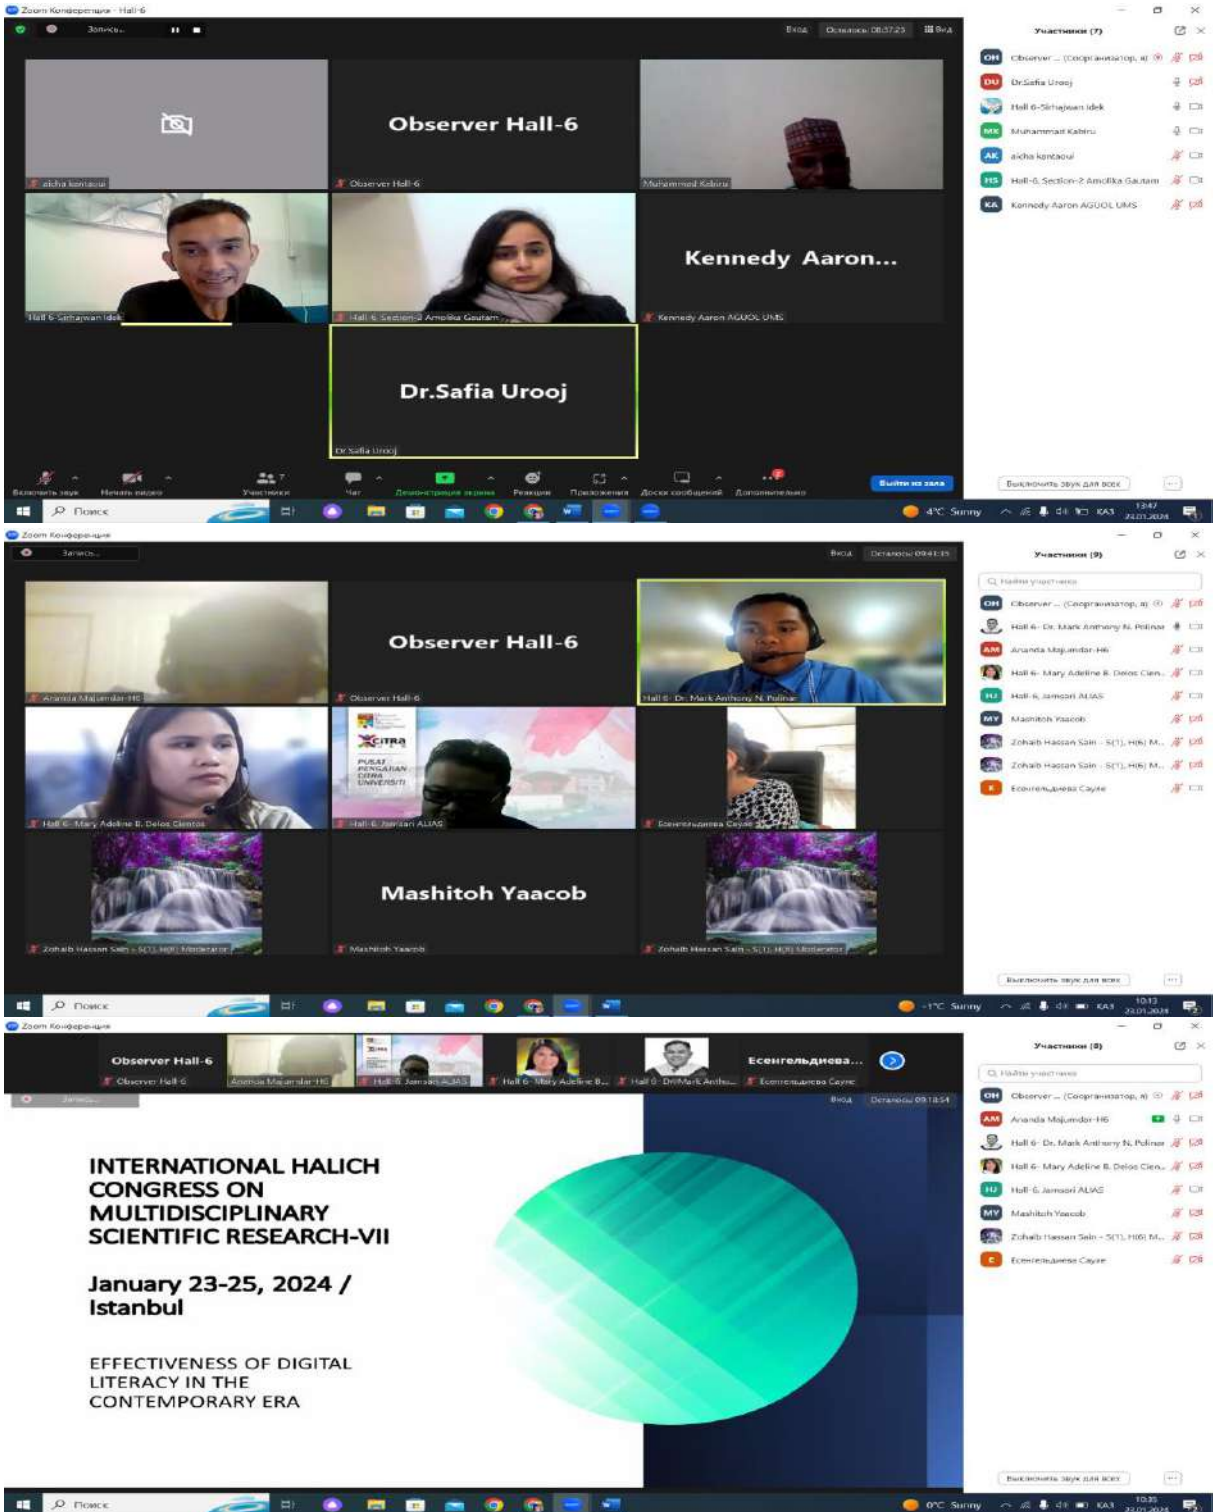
Zoom Конференция - Hall-6

Запись...

Вход Осталось 08:37:25 Вид

aicha kentaoui

Observer Hall-6

Observer Hall-6

Muhammad Kabiru

Hall 6-Sirhajwan Idek

Hall-6, Section-2 Amolika Gautam

Kennedy Aaron...

Kennedy Aaron AGUOL UMS

Dr.Safia Urooj

Dr.Safia Urooj

Включить звук Начать видео Участники 7 Чат Демонстрация экрана Реакции Приложения Доски сообщений Дополнительно

Выйти из зала

Участники (7)

OH Observer ... (Соорганизатор, я)
DU Dr.Safia Urooj
Hall 6-Sirhajwan Idek
MK Muhammad Kabiru
AK aicha kentaoui
HS Hall-6, Section-2 Amolika Gautam
KA Kennedy Aaron AGUOL UMS

Выключить звук для всех

Поиск

4°C Sunny КАЗ 13:47 22.01.2024

Zoom Конференция

Запись...

Вход Осталось 09:41:35

Ananda Majumdar-H6

Observer Hall-6

Observer Hall-6

Hall 6 - Dr. Mark Anthony N. Polinar

Hall 6- Mary Adeline B. Delos Cientos

CITRA
PUSAT PENGAJIAN CITRA UNIVERSITI

Hall-6 Jamsari ALIAS

Есенгельдиева Сауле

Zohaib Hassan Sain - S(1), H(6) Moderator

Mashitoh Yaacob

Mashitoh Yaacob

Zohaib Hassan Sain - S(1), H(6) Moderator

Участники (9)

Найти участника

OH Observer ... (Соорганизатор, я)
Hall 6- Dr. Mark Anthony N. Polinar
AM Ananda Majumdar-H6
Hall 6- Mary Adeline B. Delos Cien...
HJ Hall-6 Jamsari ALIAS
MY Mashitoh Yaacob
Zohaib Hassan Sain - S(1), H(6) M...
Zohaib Hassan Sain - S(1), H(6) M...
E Есенгельдиева Сауле

Выключить звук для всех

Поиск

-1°C Sunny КАЗ 10:13 22.01.2024

Zoom Конференция

Observer Hall-6

Observer Hall-6

Ananda Majumdar-H6

Hall-6 Jamsari ALIAS

Hall 6 - Mary Adeline B...

Hall 6 - DrMark Antho...

Есенгельдиева...

Есенгельдиева Сауле

Запись...

Вход Осталось 09:18:54

INTERNATIONAL HALICH CONGRESS ON MULTIDISCIPLINARY SCIENTIFIC RESEARCH-VII

January 23-25, 2024 / Istanbul

EFFECTIVENESS OF DIGITAL LITERACY IN THE CONTEMPORARY ERA

Участники (8)

Найти участника

OH Observer ... (Соорганизатор, я)
AM Ananda Majumdar-H6
Hall 6- Dr. Mark Anthony N. Polinar
Hall 6- Mary Adeline B. Delos Cien...
HJ Hall-6 Jamsari ALIAS
MY Mashitoh Yaacob
Zohaib Hassan Sain - S(1), H(6) M...
E Есенгельдиева Сауле

Выключить звук для всех

Поиск

0°C Sunny КАЗ 10:35 22.01.2024